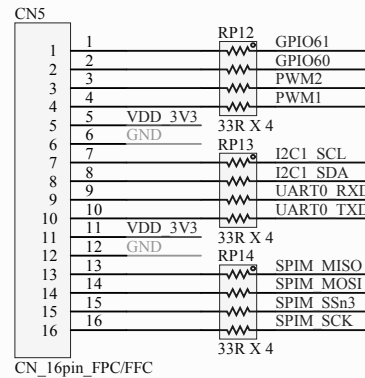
CN5

1
2
3
4
5
6
7
8
9
10
11
12
13
14
15
16

1
2
3
4
5 VDD_3V3
6 GND
7
8
9
10
11 VDD_3V3
12 GND
13
14
15
16

RP12
GPIO61
GPIO60
PWM2
PWM1
33R X 4

RP13
I2C1_SCL
I2C1_SDA
UART0_RXD
UART0_TXD
33R X 4

RP14
SPIM_MISO
SPIM_MOSI
SPIM_SSn3
SPIM_SCK
33R X 4

CN_16pin_FPC/FFC